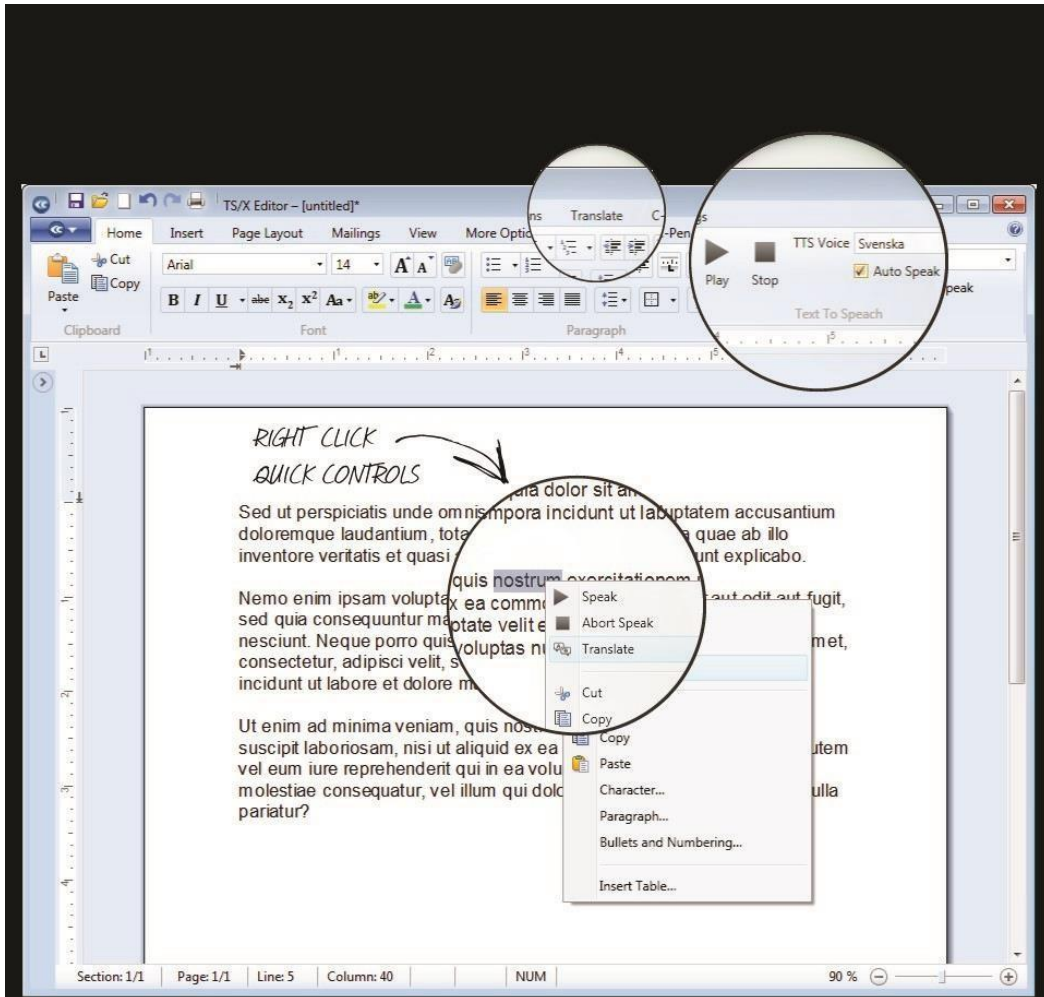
TS/X Editor – [untitled]*

Home Insert Page Layout Mailings View More Options Translate

Cut Copy Paste Clipboard

Arial 14 Font

Paragraph

Play Stop TTS Voice Svenska Auto Speak Text To Speach

RIGHT CLICK
QUICK CONTROLS

Sed ut perspiciatis unde omnis quia dolor sit amet tempora incidunt ut labore voluptatem accusantium doloremque laudantium, tota quae ab illo inventore veritatis et quasi sunt explicabo.

Nemo enim ipsam voluptat quis nostrum exercitationem aut odit aut fugit, sed quia consequuntur ma ex ea commo nesciunt. Neque porro quis ptate velit e amet, consectetur, adipisci velit, s voluptas nu incidunt ut labore et dolore m

Ut enim ad minima veniam, quis nos suscipit laboriosam, nisi ut aliquid ex ea utem vel eum iure reprehenderit qui in ea volu molestiae consequatur, vel illum qui dolo ulla pariatur?

Speak
Abort Speak
Translate
Cut
Copy
Copy
Paste
Character...
Paragraph...
Bullets and Numbering...
Insert Table...

Section: 1/1 Page: 1/1 Line: 5 Column: 40 NUM 90 %